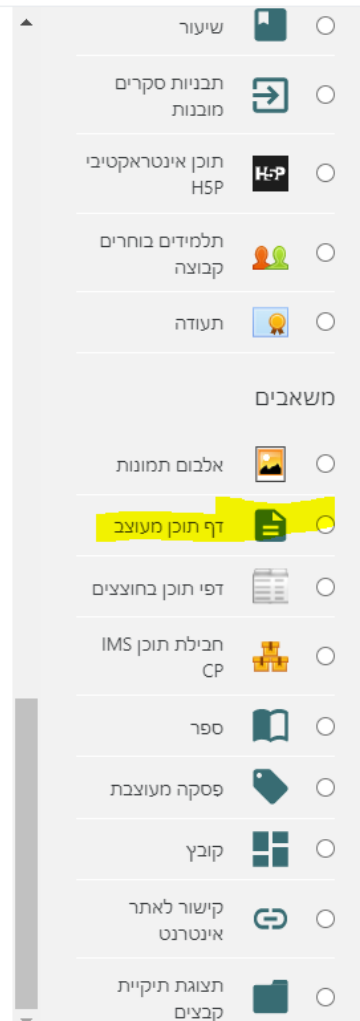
שיעור

תבניות סקרים מובנות

תוכן אינטראקטיבי H5P

H5P

תלמידים בוחרים קבוצה

תעודה

משאבים

אלבום תמונות

דף תוכן מעוצב

דפי תוכן בחוצצים

חבילת תוכן IMS CP

ספר

פסקה מעוצבת

קובץ

קישור לאתר אינטרנט

תצוגת תיקיית קבצים